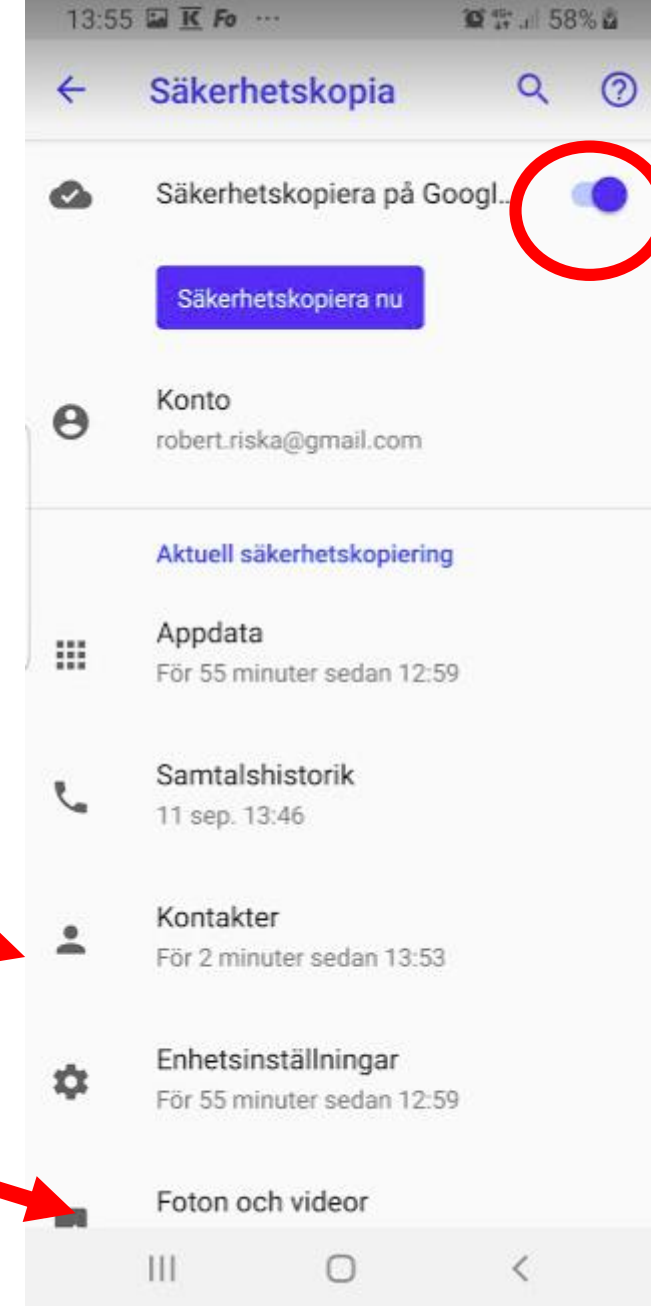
13:55 K Fo ··· 58%

Säkerhetskopia

Säkerhetskopiera på Googl...

Säkerhetskopiera nu

Konto
robert.riska@gmail.com

Aktuell säkerhetskopiering

Appdata
För 55 minuter sedan 12:59

Samtalshistorik
11 sep. 13:46

Kontakter
För 2 minuter sedan 13:53

Enhetsinställningar
För 55 minuter sedan 12:59

Foton och videor